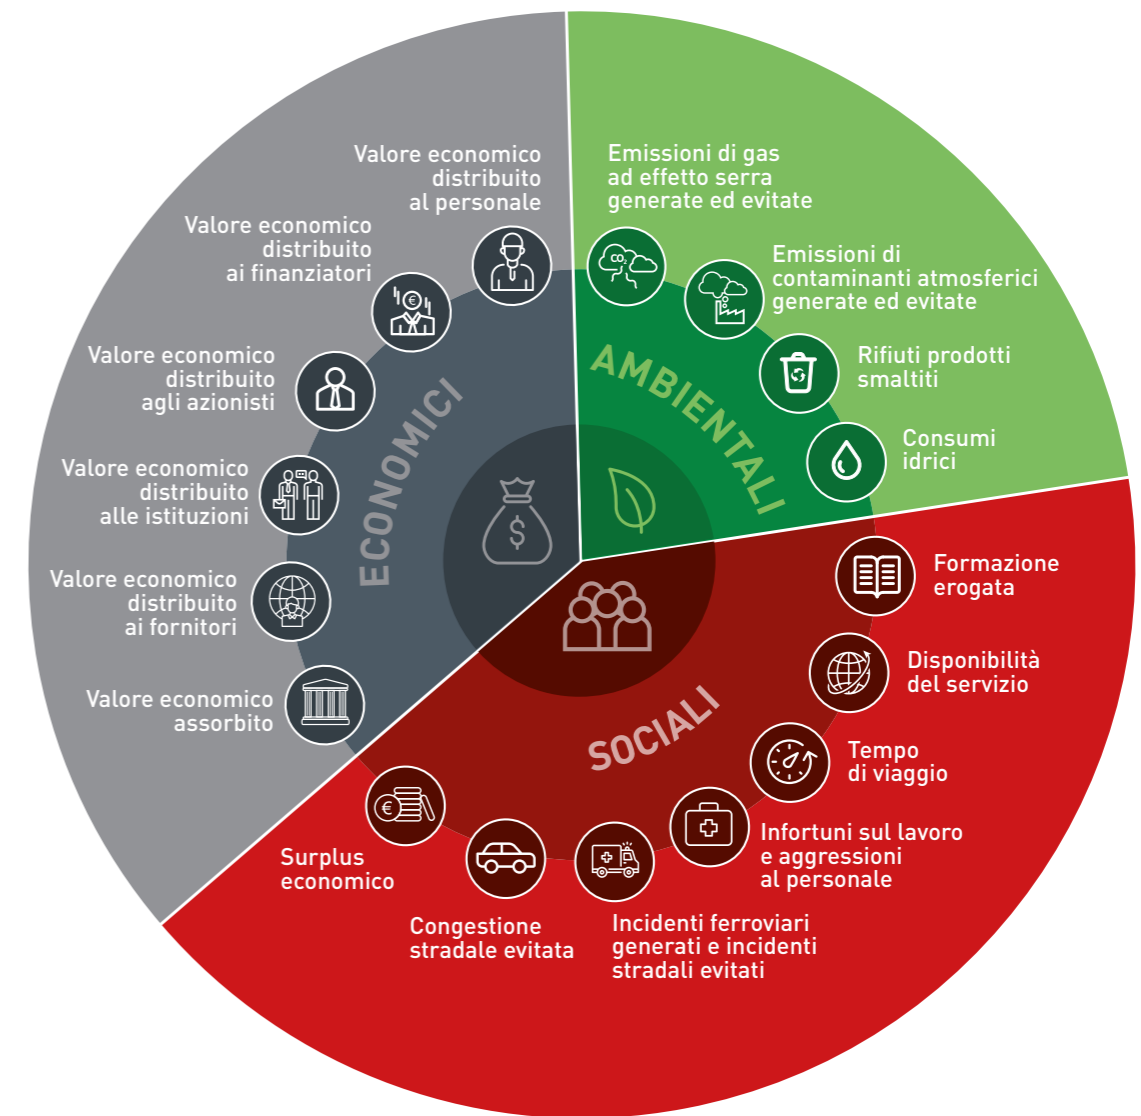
Valore economico distribuito al personale

Valore economico distribuito ai finanziatori

Valore economico distribuito agli azionisti

Valore economico distribuito alle istituzioni

Valore economico distribuito ai fornitori

Valore economico assorbito

ECONOMICI

Emissioni di gas ad effetto serra generate ed evitate

Emissioni di contaminanti atmosferici generate ed evitate

Rifiuti prodotti smaltiti

Consumi idrici

AMBIENTALI

$CO_2$

Formazione erogata

Disponibilità del servizio

Tempo di viaggio

Infortuni sul lavoro e aggressioni al personale

Incidenti ferroviari generati e incidenti stradali evitati

Congestione stradale evitata

Surplus economico

SOCIALI